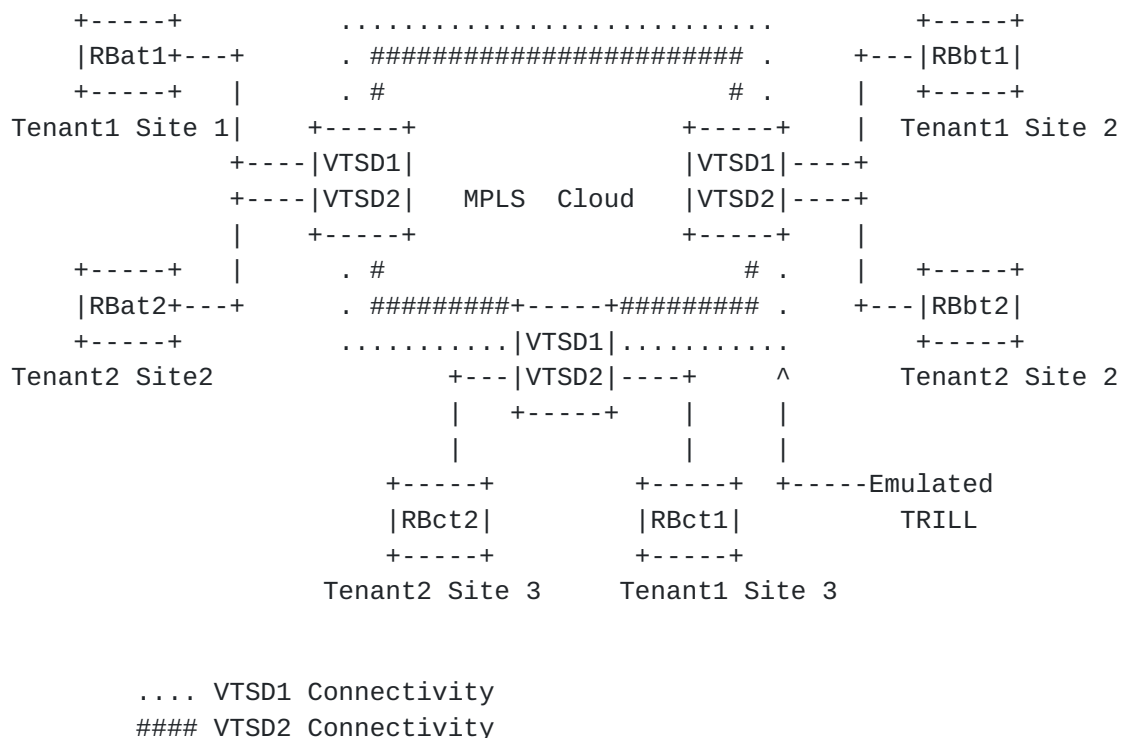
RBat1
Tenant1 Site 1
VTSD1
VTSD2
MPLS Cloud
VTSD1
VTSD2
RBbt1
Tenant1 Site 2
RBat2
Tenant2 Site2
VTSD1
VTSD2
RBbt2
Tenant2 Site 2
RBct2
RBct1
Emulated TRILL
Tenant2 Site 3
Tenant1 Site 3

.... VTSD1 Connectivity
#### VTSD2 Connectivity